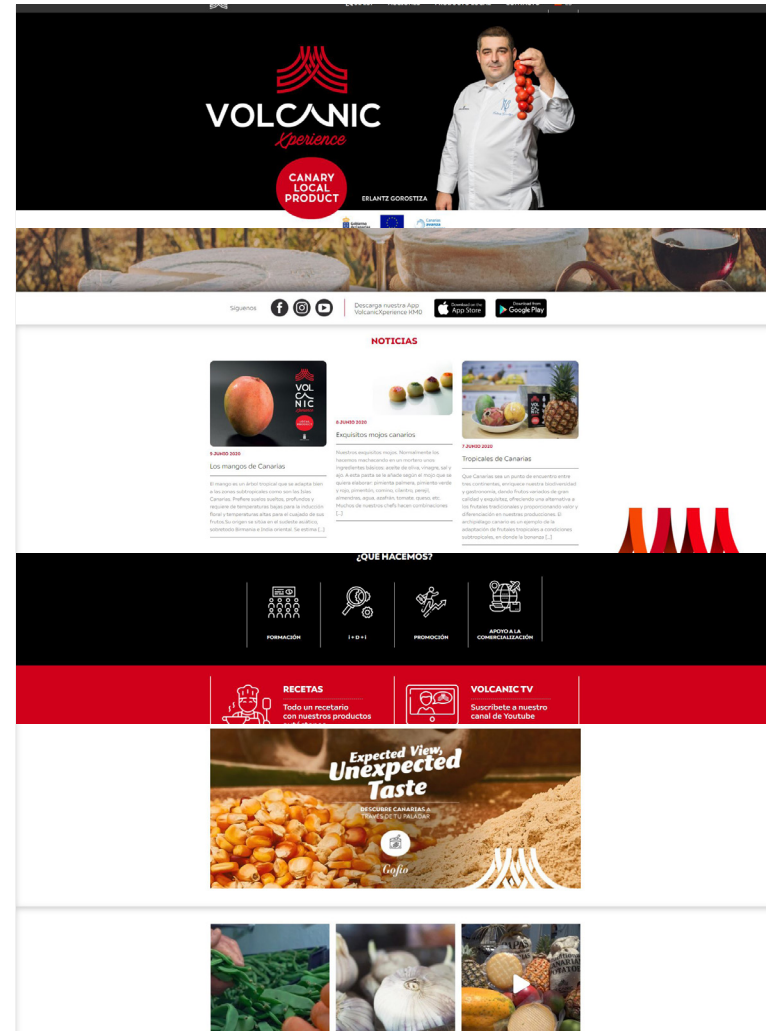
VOLCANIC Xperience

CANARY LOCAL PRODUCT

ERLANTZ GOROSTIZA

Síguenos

Descarga nuestra App VolcanicXperience KM0

Download on the App Store

Download from Google Play

NOTICIAS

VOLCANIC

9 JUNIO 2020

Los mangos de Canarias

El mango es un árbol tropical que se adapta bien a las zonas subtropicales como son las Islas Canarias. Prefiere suelos sueltos, profundos y requiere de temperaturas bajas para la inducción floral y temperaturas altas para el cuajado de sus frutos.Su origen se sitúa en el subeste asiático, sobretodo Birmania e India oriental. Se estima [...]

8 JUNIO 2020

Exquisitos mojos canarios

Nuestros exquisitos mojos. Normalmente los hacemos machacando en un mortero unos ingredientes básicos: aceite de oliva, vinagre, sal y ajo. A esta pasta se le añade según el mojo que se quiera elaborar: pimentón, pimienta verde y roja, pimentón, comino, cilantro, perejil, almendras, agua, azafrán, tomate, queso, etc. Muchos de nuestros chefs hacen combinaciones [...]

7 JUNIO 2020

Tropicales de Canarias

Que Canarias sea un punto de encuentro entre tres continentes, enriquece nuestra biodiversidad y gastronomía, dando frutos variados de gran calidad y exquisitez, ofreciendo una alternativa a los frutales tradicionales y proporcionando valor y diferenciación en nuestras producciones. El archipiélago canario es un ejemplo de la adaptación de frutales tropicales a condiciones subtropicales, en donde la bonanza [...]

¿QUE HACEMOS?

FORMACIÓN

I + D + I

PROMOCIÓN

APOYO A LA COMERCIALIZACIÓN

RECETAS

Todo un recetario con nuestros productos

VOLCANIC TV

Suscríbete a nuestro canal de Youtube

Expected View, Unexpected Taste

DESCUBRE CANARIAS A TRAVÉS DE TU PALADAR

Gofio